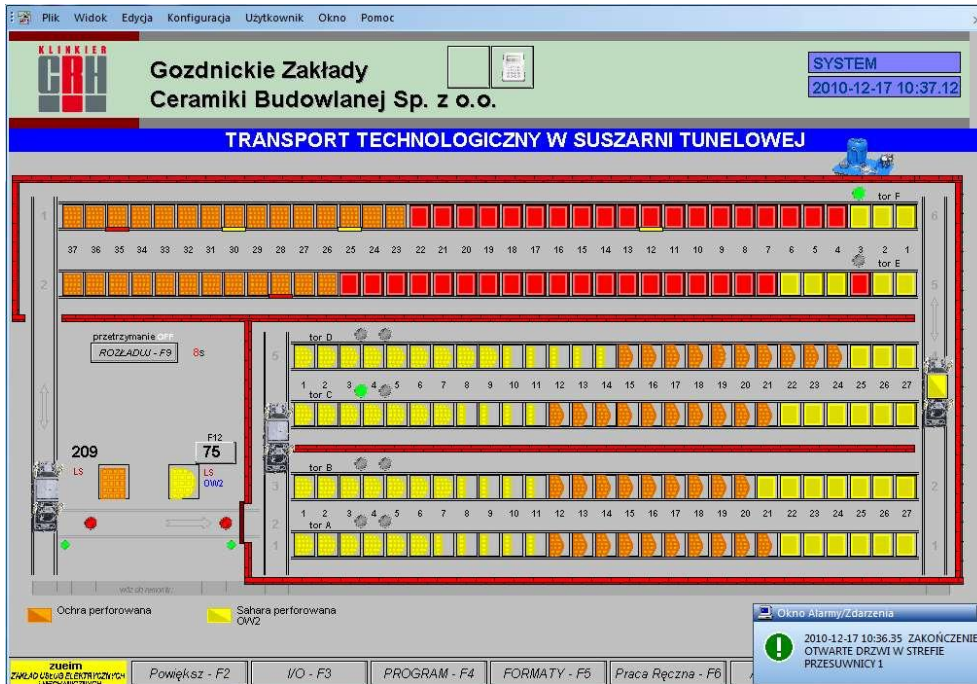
Plik Widok Edycja Konfiguracja Użytkownik Okno Pomoc

KLINKIER CRH

Gozdnickie Zakłady Ceramiki Budowlanej Sp. z o.o.

SYSTEM
2010-12-17 10:37.12

TRANSPORT TECHNOLOGICZNY W SUSZARNI TUNELOWEJ

tor F
1
6
37 36 35 34 33 32 31 30 29 28 27 26 25 24 23 22 21 20 19 18 17 16 15 14 13 12 11 10 9 8 7 6 5 4 3 2 1
tor E
2
5

przetrzymanie OFF
ROZŁADU - F9 8s

tor D
5
1 2 3 4 5 6 7 8 9 10 11 12 13 14 15 16 17 18 19 20 21 22 23 24 25 26 27
tor C
4

209
LS
F12
75
LS
OW2

tor B
3
2
1 2 3 4 5 6 7 8 9 10 11 12 13 14 15 16 17 18 19 20 21 22 23 24 25 26 27
tor A
1
2
1

wóz do remontu

Ochra perforowana
Sahara perforowana OW2

Okno Alarmy/Zdarzenia
2010-12-17 10:36.35 ZAKOŃCZENIE OTWARTE DRZWI W STREFIE PRZESUWNICY 1

zueim ZAKŁAD USŁUG ELEKTRYCZNYCH I MECHANICZNYCH
Powiększ - F2
I/O - F3
PROGRAM - F4
FORMATY - F5
Praca Ręczna - F6
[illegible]